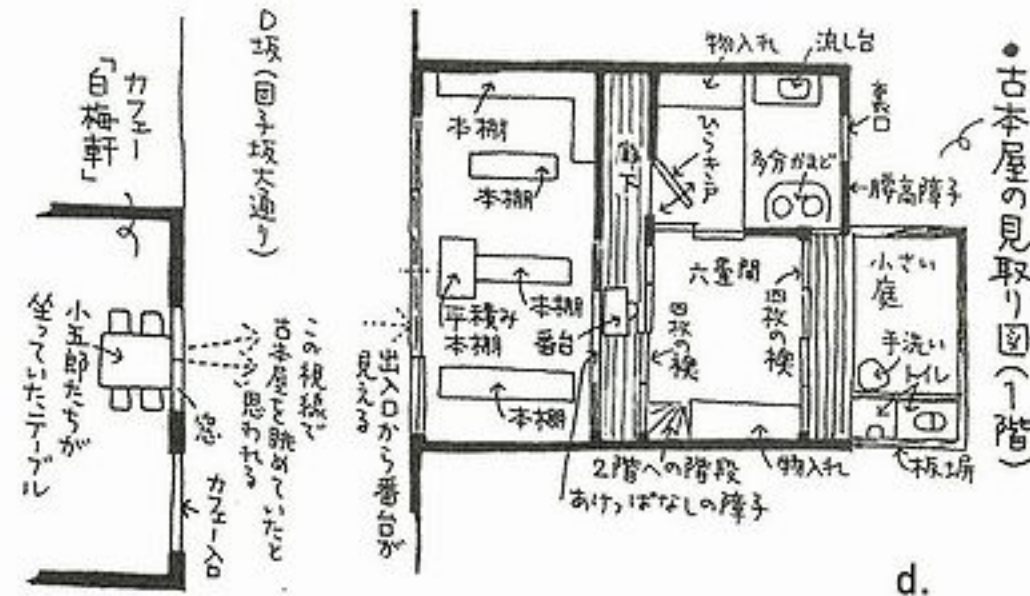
●古本屋の見取り図(1階)

カフェー「白梅軒」

D坂(団子坂大通り)

小五郎たちが坐っていたテーブル

窓

カフェー入口

この視線で古本屋を眺めていたと思われる

出入口から番台が見える

本棚

本棚

平積み本棚

本棚

本棚

番台

廊下

物入れ

流し台

ひらき戸

多分かまど

裏口

腰高障子

六畳間

四枚の襖

四枚の襖

小さい庭

手洗い

トイレ

板張

2階への階段

物入れ

あけっぱなしの障子

d.